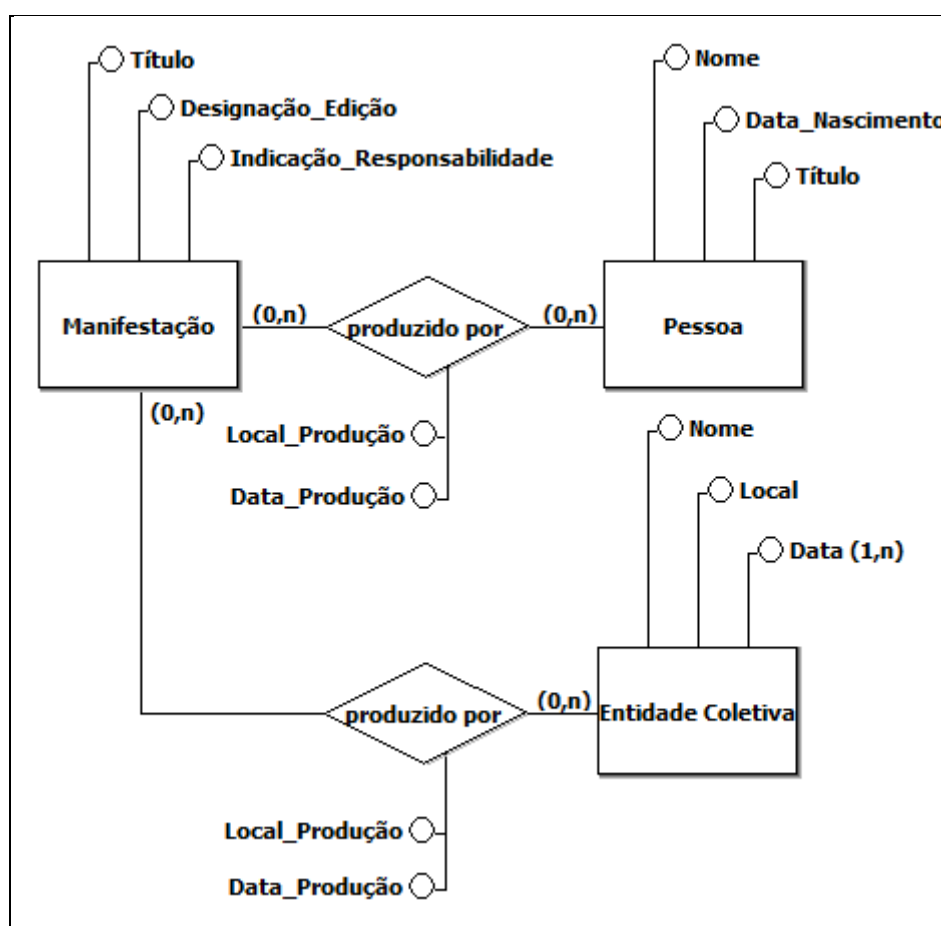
Título
Designação_Edição
Indicação_Responsabilidade

Nome
Data_Nasciment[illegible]
Título

Manifestação
(0,n)
produzido por
(0,n)
Pessoa

(0,n)
Local_Produção
Data_Produção

Nome
Local
Data (1,n)

produzido por
(0,n)
Entidade Coletiva

Local_Produção
Data_Produção